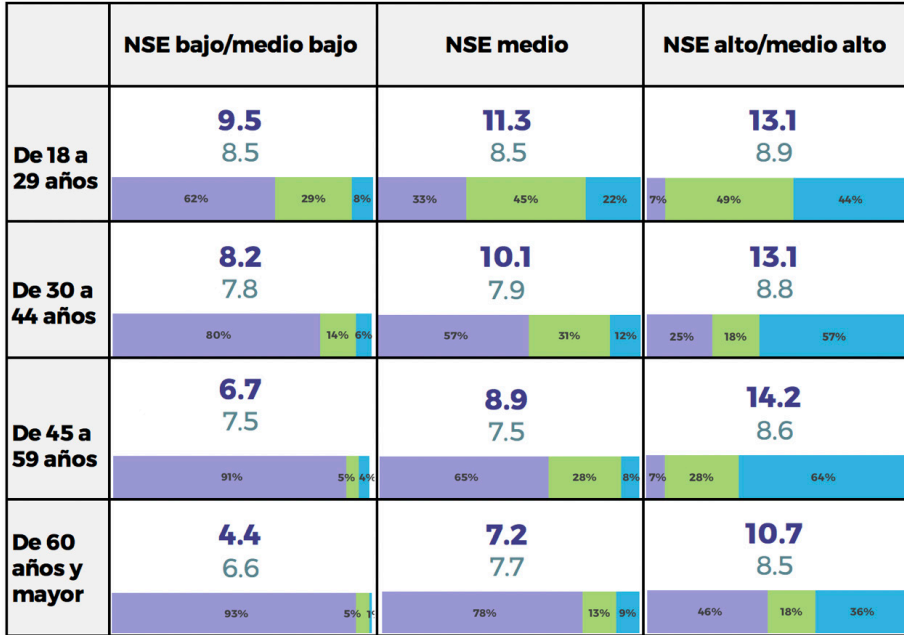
| | NSE bajo/medio bajo | NSE medio | NSE alto/medio alto |
|---|---|---|---|
| De 18 a 29 años | 9.5 8.5 62% 29% 8% | 11.3 8.5 33% 45% 22% | 13.1 8.9 7% 49% 44% |
| De 30 a 44 años | 8.2 7.8 80% 14% 6% | 10.1 7.9 57% 31% 12% | 13.1 8.8 25% 18% 57% |
| De 45 a 59 años | 6.7 7.5 91% 5% 4% | 8.9 7.5 65% 28% 8% | 14.2 8.6 7% 28% 64% |
| De 60 años y mayor | 4.4 6.6 93% 5% 1% | 7.2 7.7 78% 13% 9% | 10.7 8.5 46% 18% 36% |